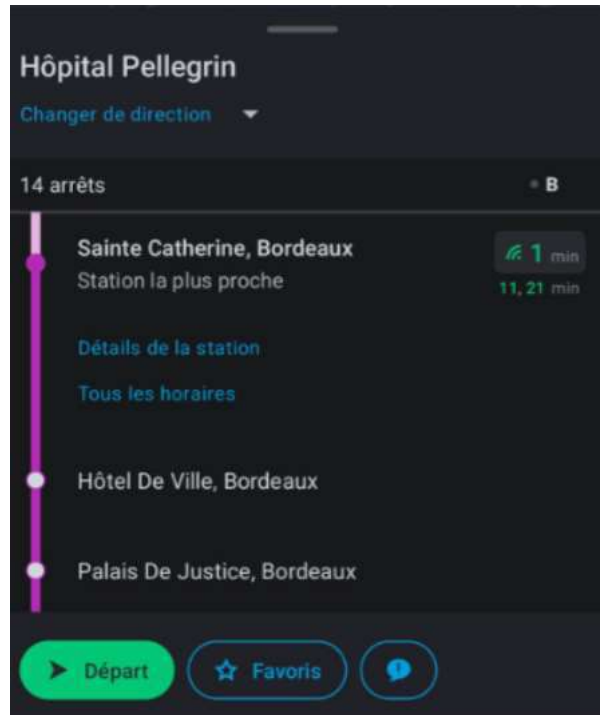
Hôpital Pellegrin

Changer de direction

14 arrêts

B

Sainte Catherine, Bordeaux

Station la plus proche

1 min

11, 21 min

Détails de la station

Tous les horaires

Hôtel De Ville, Bordeaux

Palais De Justice, Bordeaux

Départ

Favoris